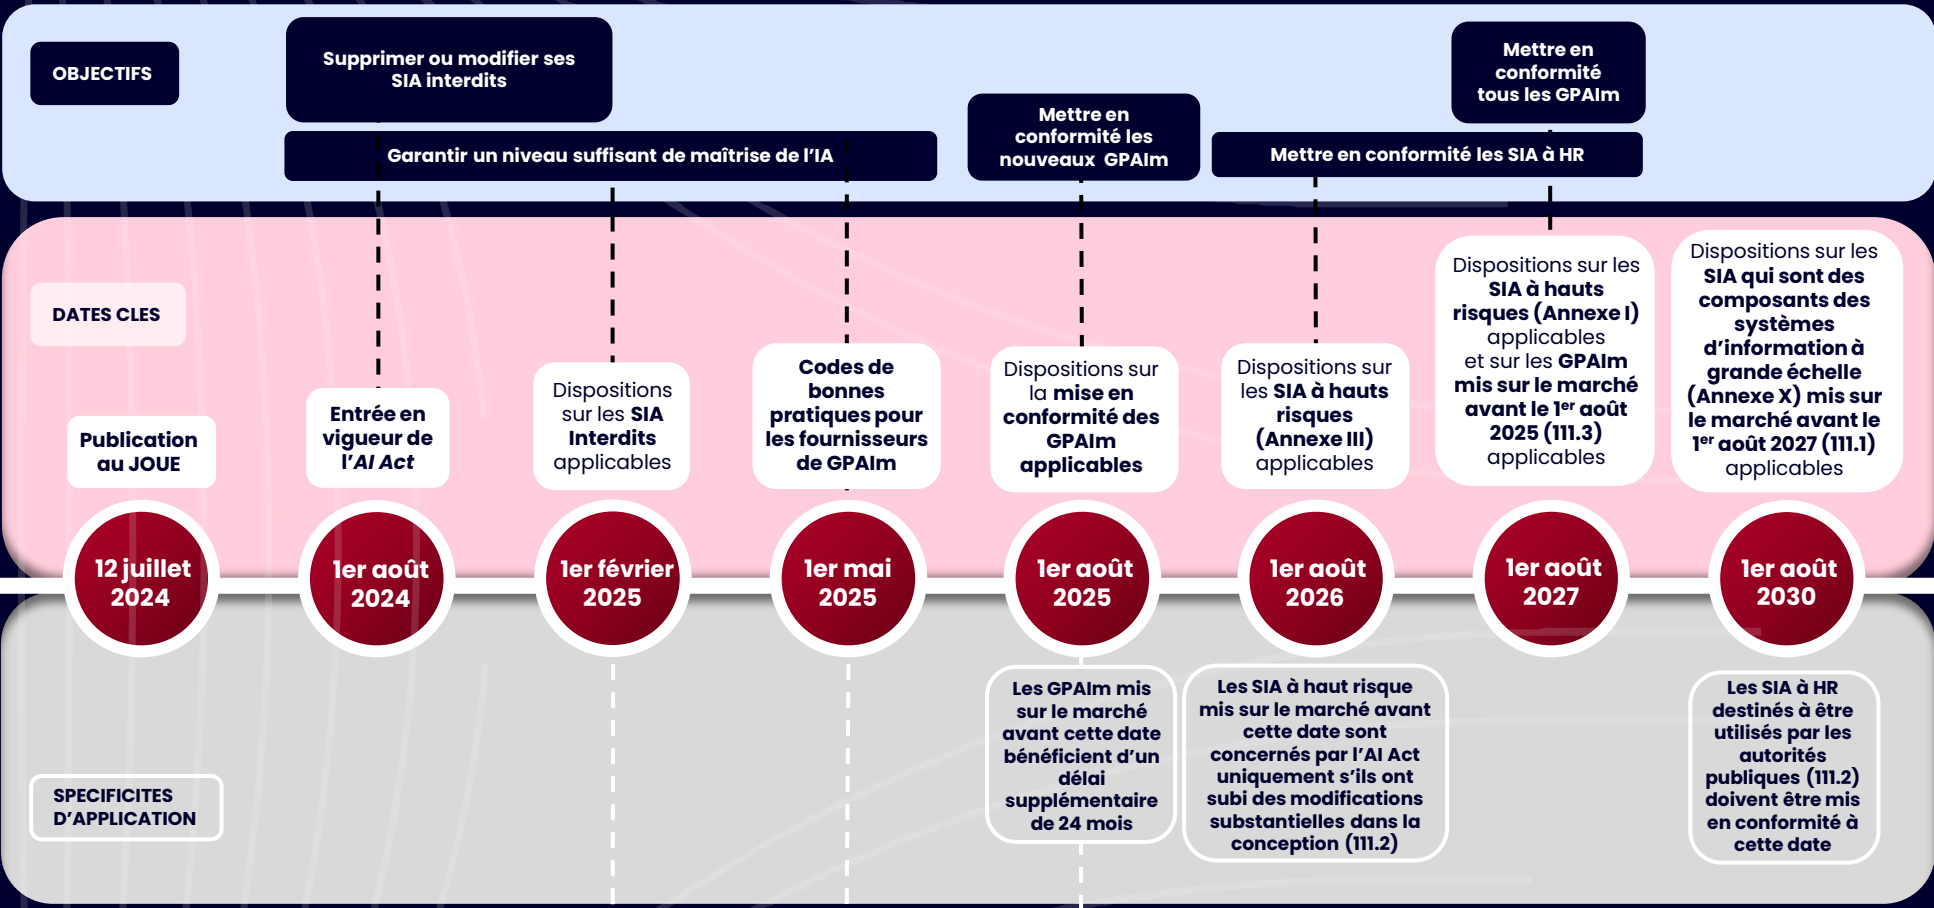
OBJECTIFS

Supprimer ou modifier ses SIA interdits

Garantir un niveau suffisant de maîtrise de l'IA

Mettre en conformité les nouveaux GPAIm

Mettre en conformité tous les GPAIm

Mettre en conformité les SIA à HR

DATES CLES

Publication au JOUE

Entrée en vigueur de l'*AI Act*

Dispositions sur les SIA Interdits applicables

Codes de bonnes pratiques pour les fournisseurs de GPAIm

Dispositions sur la mise en conformité des GPAIm applicables

Dispositions sur les SIA à hauts risques (Annexe III) applicables

Dispositions sur les SIA à hauts risques (Annexe I) applicables et sur les GPAIm mis sur le marché avant le 1$^{er}$ août 2025 (111.3) applicables

Dispositions sur les SIA qui sont des composants des systèmes d'information à grande échelle (Annexe X) mis sur le marché avant le 1$^{er}$ août 2027 (111.1) applicables

12 juillet 2024

1er août 2024

1er février 2025

1er mai 2025

1er août 2025

1er août 2026

1er août 2027

1er août 2030

Les GPAIm mis sur le marché avant cette date bénéficient d'un délai supplémentaire de 24 mois

Les SIA à haut risque mis sur le marché avant cette date sont concernés par l'AI Act uniquement s'ils ont subi des modifications substantielles dans la conception (111.2)

SPECIFICITES D'APPLICATION

Les SIA à HR destinés à être utilisés par les autorités publiques (111.2) doivent être mis en conformité à cette date